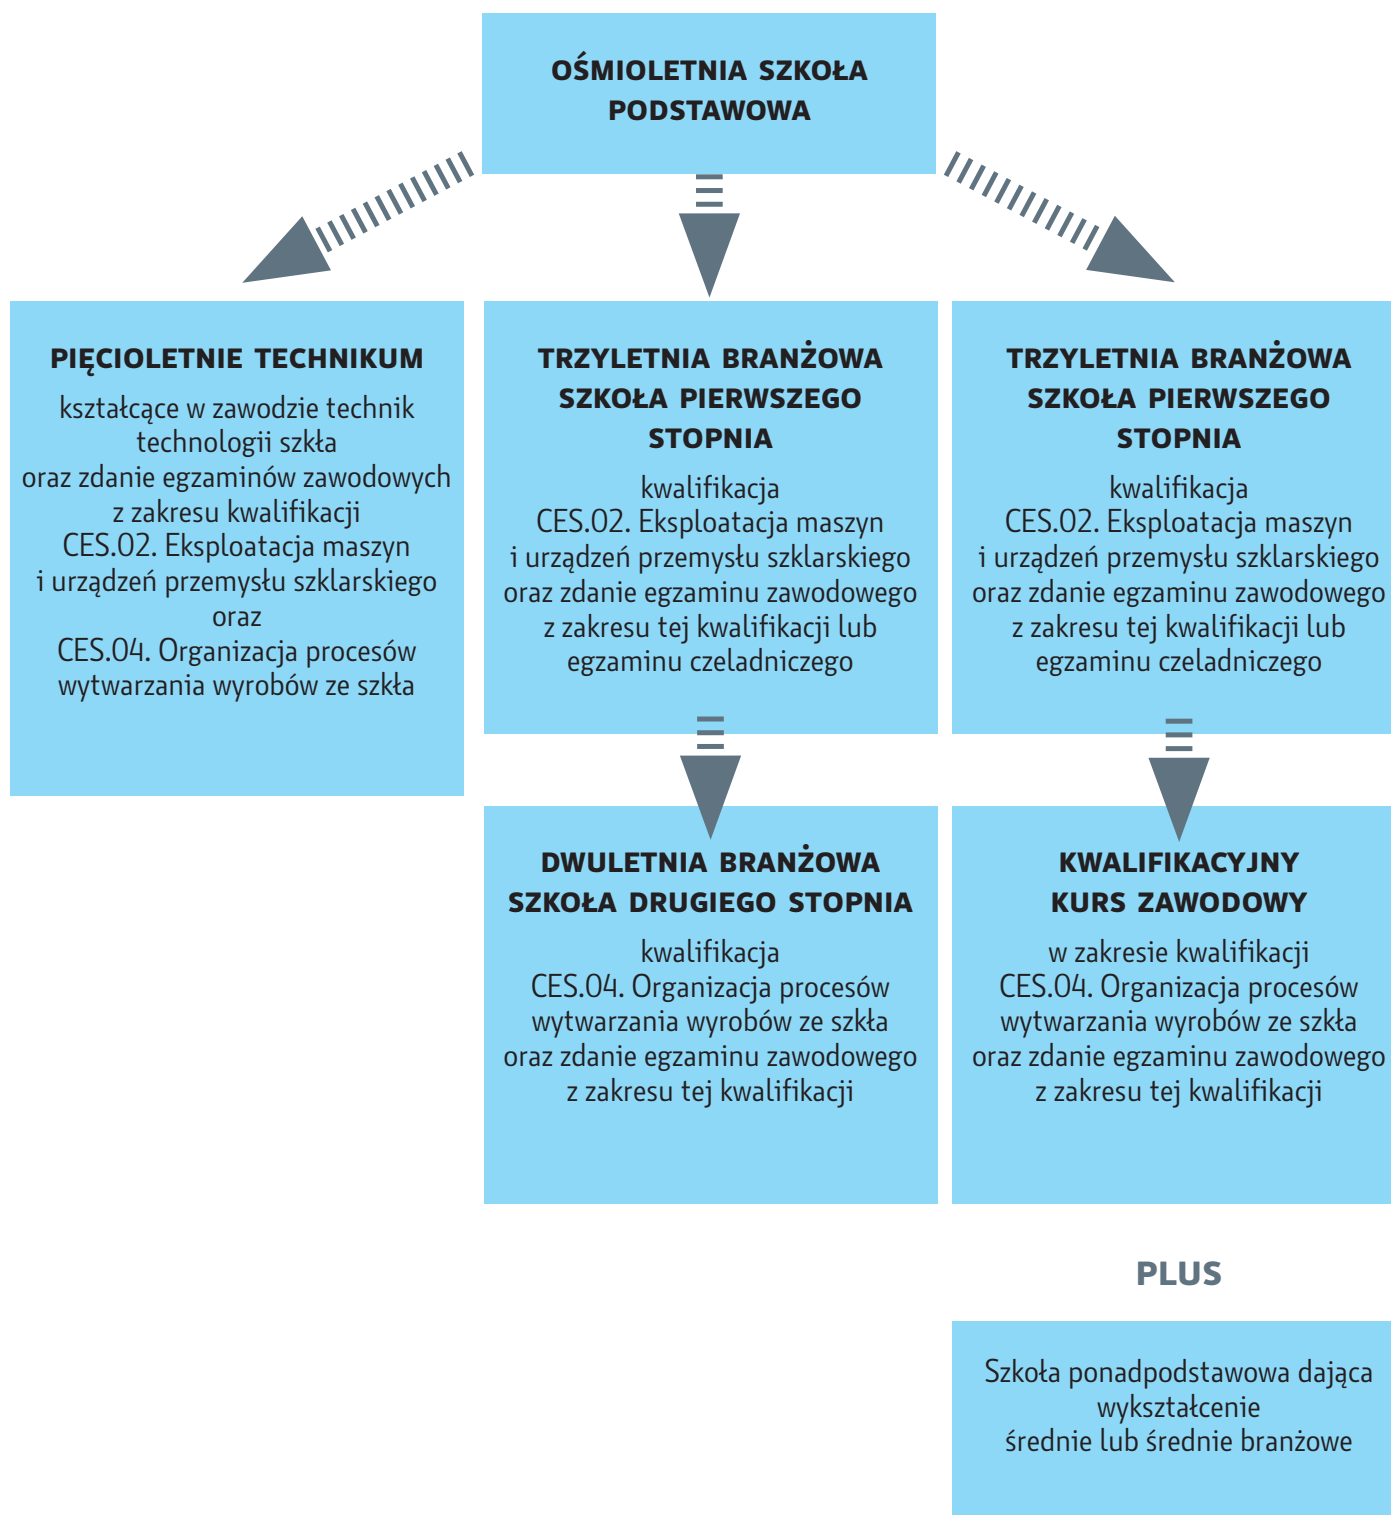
OŚMIOLETNIA SZKOŁA PODSTAWOWA

PIĘCIOLETNIE TECHNIKUM

kształcące w zawodzie technik technologii szkła oraz zdanie egzaminów zawodowych z zakresu kwalifikacji CES.02. Eksploatacja maszyn i urządzeń przemysłu szklarskiego oraz CES.04. Organizacja procesów wytwarzania wyrobów ze szkła

TRZYLETNIA BRANŻOWA SZKOŁA PIERWSZEGO STOPNIA

kwalifikacja CES.02. Eksploatacja maszyn i urządzeń przemysłu szklarskiego oraz zdanie egzaminu zawodowego z zakresu tej kwalifikacji lub egzaminu czeladniczego

TRZYLETNIA BRANŻOWA SZKOŁA PIERWSZEGO STOPNIA

kwalifikacja CES.02. Eksploatacja maszyn i urządzeń przemysłu szklarskiego oraz zdanie egzaminu zawodowego z zakresu tej kwalifikacji lub egzaminu czeladniczego

DWULETNIA BRANŻOWA SZKOŁA DRUGIEGO STOPNIA

kwalifikacja CES.04. Organizacja procesów wytwarzania wyrobów ze szkła oraz zdanie egzaminu zawodowego z zakresu tej kwalifikacji

KWALIFIKACYJNY KURS ZAWODOWY

w zakresie kwalifikacji CES.04. Organizacja procesów wytwarzania wyrobów ze szkła oraz zdanie egzaminu zawodowego z zakresu tej kwalifikacji

PLUS

Szkoła ponadpodstawowa dająca wykształcenie średnie lub średnie branżowe